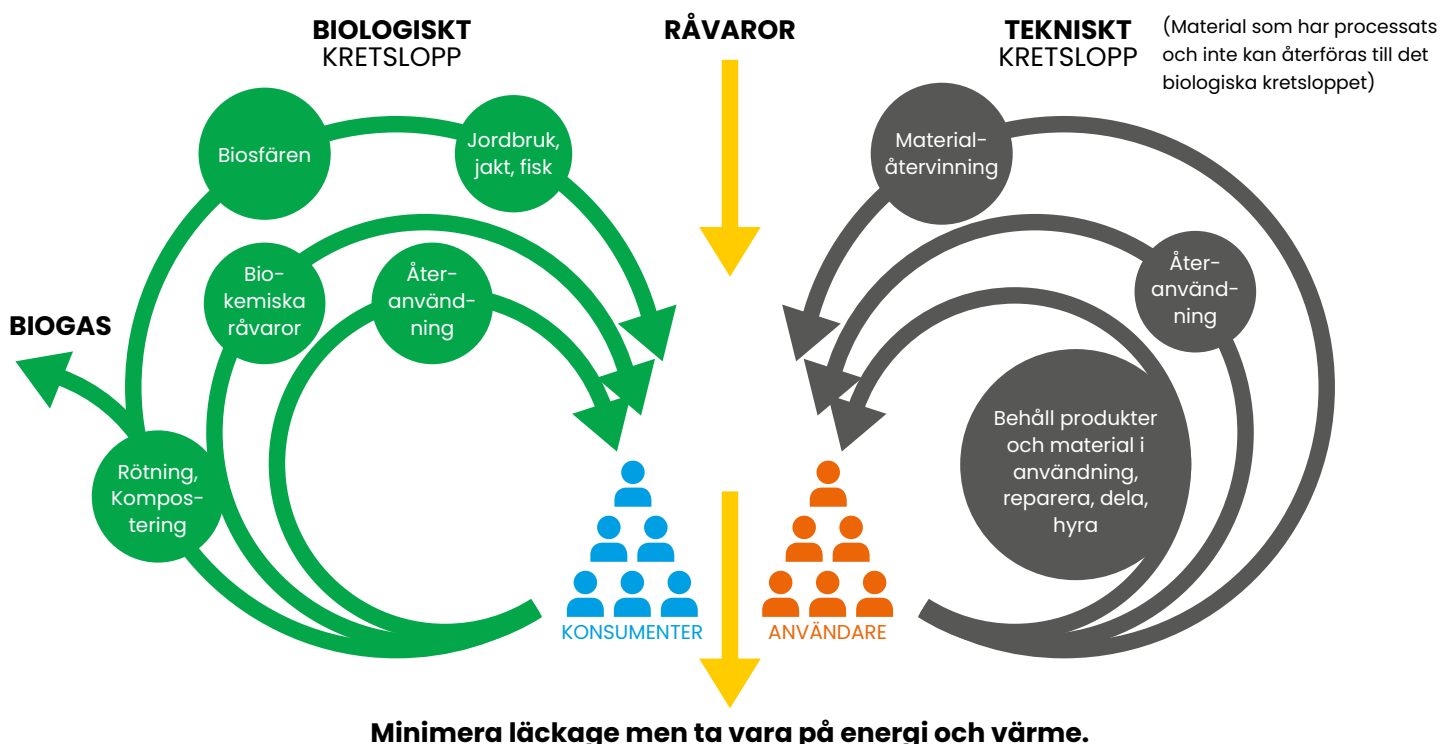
BIOLOGISKT KRETSLOPP

RÅVAROR

TEKNISKT KRETSLOPP

(Material som har processats och inte kan återföras till det biologiska kretsloppet)

Biosfären

Jordbruk, jakt, fisk

Bio-kemiska råvaror

Åter-användning

BIOGAS

Rötning, Kompos-tering

Material-återvinning

Åter-användning

Behåll produkter och material i användning, reparera, dela, hyra

KONSUMENTER

ANVÄNDARE

Minimera läckage men ta vara på energi och värme.